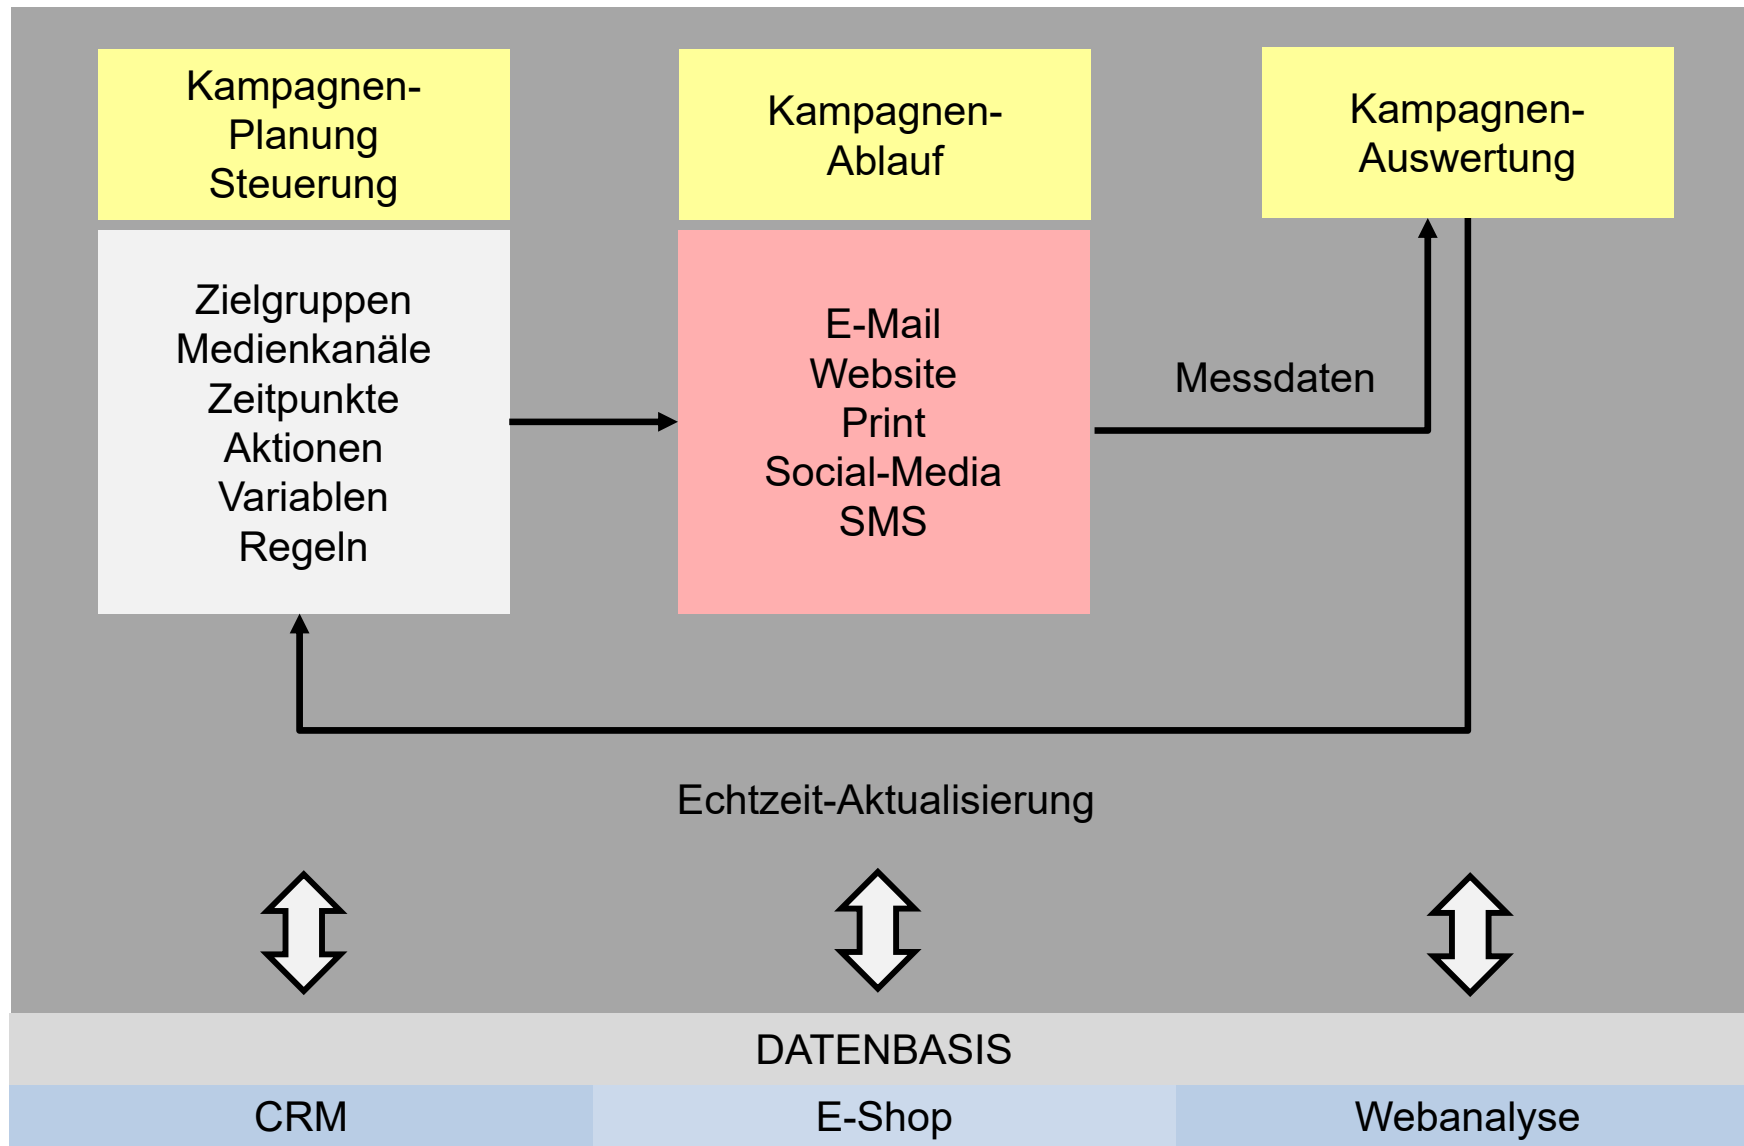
Kampagnen-Planung Steuerung

Kampagnen-Ablauf

Kampagnen-Auswertung

Zielgruppen
Medienkanäle
Zeitpunkte
Aktionen
Variablen
Regeln

E-Mail
Website
Print
Social-Media
SMS

Messdaten

Echtzeit-Aktualisierung

DATENBASIS

| CRM | E-Shop | Webanalyse |